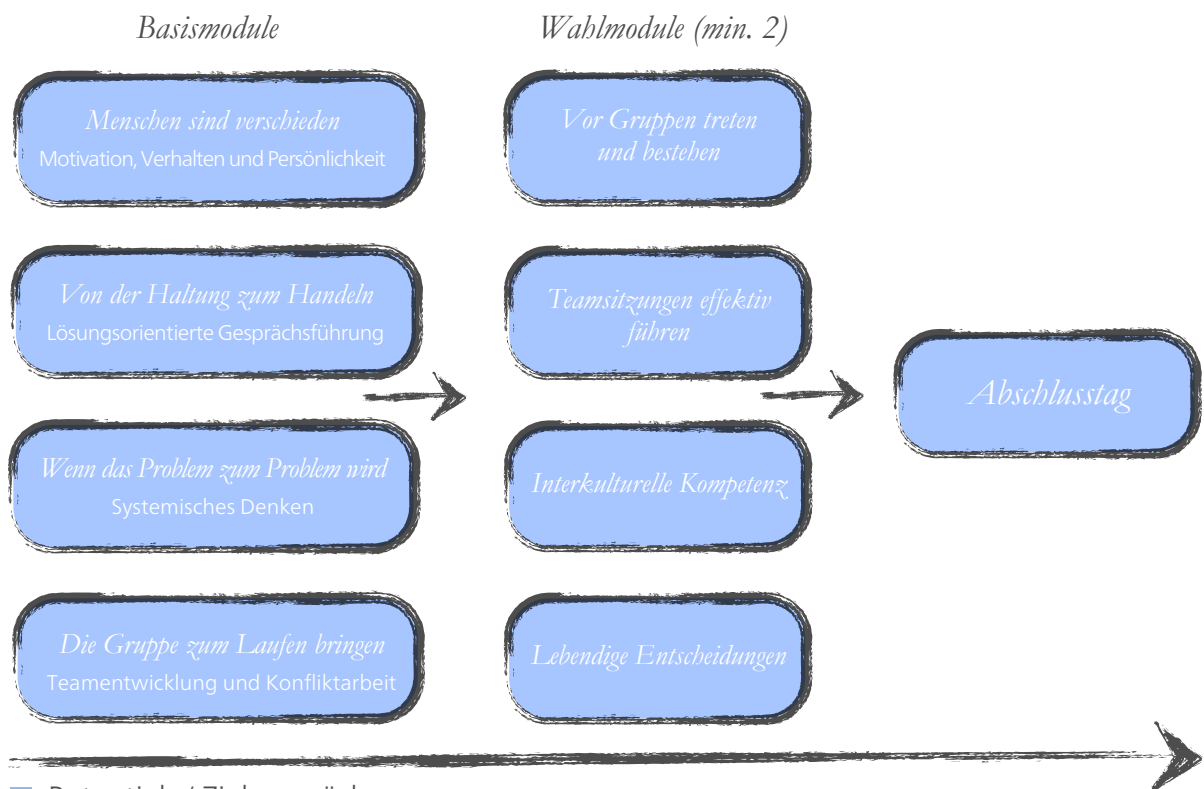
Basismodule

Wahlmodule (min. 2)

Menschen sind verschieden
Motivation, Verhalten und Persönlichkeit

Vor Gruppen treten und bestehen

Von der Haltung zum Handeln
Lösungsorientierte Gesprächsführung

Teamsitzungen effektiv führen

Abschlusstag

Wenn das Problem zum Problem wird
Systemisches Denken

Interkulturelle Kompetenz

Die Gruppe zum Laufen bringen
Teamentwicklung und Konfliktarbeit

Lebendige Entscheidungen

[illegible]